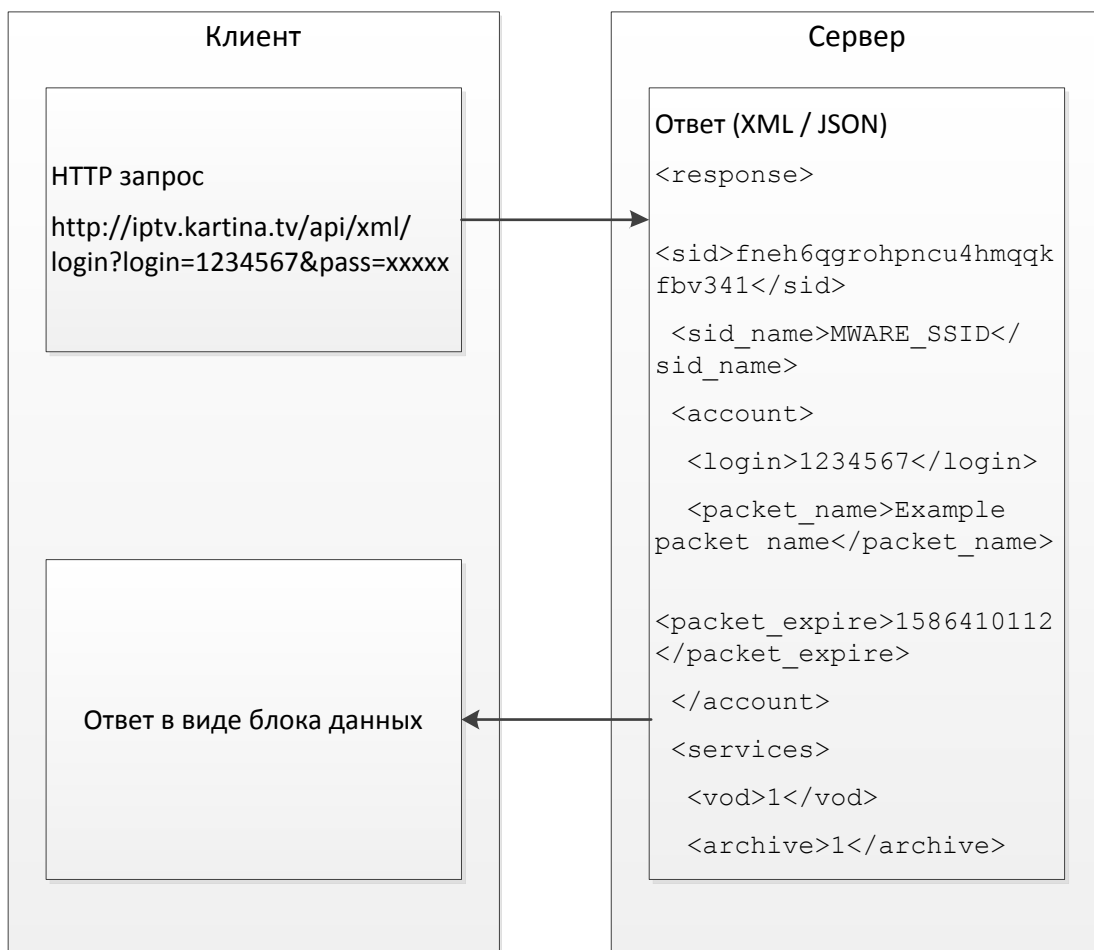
Клиент

HTTP запрос

http://iptv.kartina.tv/api/xml/login?login=1234567&pass=xxxxx

Ответ в виде блока данных

Сервер

Ответ (XML / JSON)

<response>

<sid>fneh6qgrohpncu4hmqqkfbv341</sid>

<sid_name>MWARE_SSID</sid_name>

<account>

<login>1234567</login>

<packet_name>Example packet name</packet_name>

<packet_expire>1586410112</packet_expire>

</account>

<services>

<vod>1</vod>

<archive>1</archive>